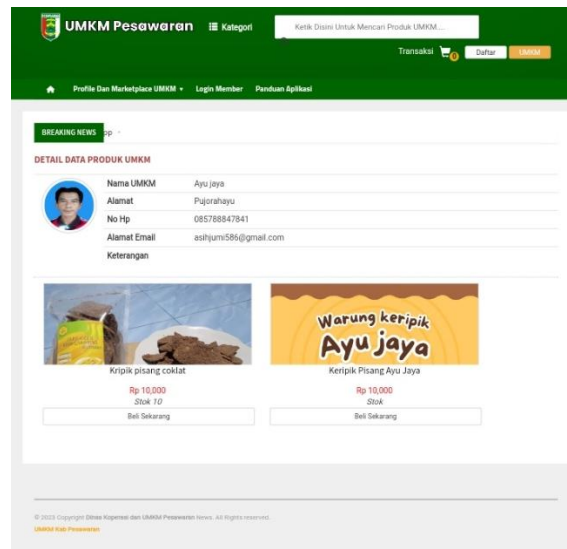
UMKM Pesawaran ☰ Kategori

Ketik Disini Untuk Mencari Produk UMKM...

Transaksi 0 Daftar UMKM

Profile Dan Marketplace UMKM ▾ Login Member Panduan Aplikasi

BREAKING NEWS pp

DETAIL DATA PRODUK UMKM

| | |
|---|---|
| Nama UMKM | Ayu jaya |
| Alamat | Pujorahayu |
| No Hp | 085788847841 |
| Alamat Email | asihjumi586@gmail.com |
| Keterangan | |

Warung keripik Ayu jaya

Kripik pisang coklat
Rp 10,000
Stok 10
Beli Sekarang

Keripik Pisang Ayu Jaya
Rp 10,000
Stok
Beli Sekarang

© 2023 Copyright Dinas Koperasi dan UMKM Pesawaran News. All Rights reserved.
UMKM Kab Pesawaran